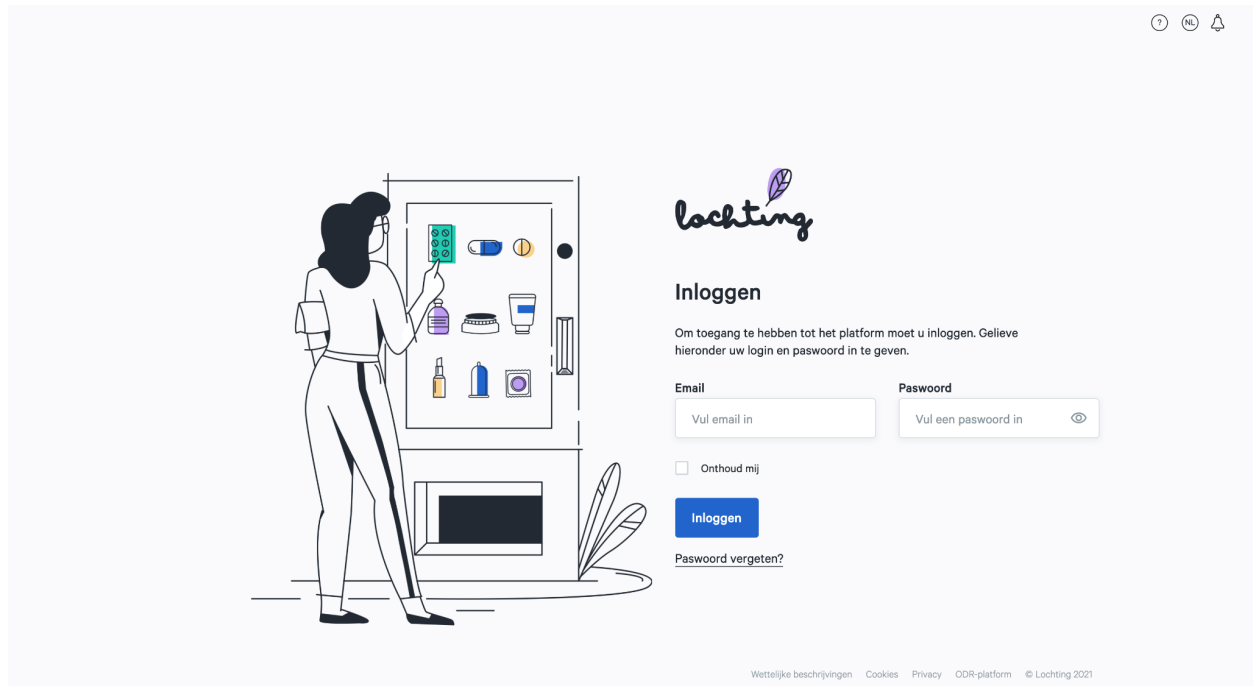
? NL

lochting

Inloggen

Om toegang te hebben tot het platform moet u inloggen. Gelieve hieronder uw login en paswoord in te geven.

Email
Vul email in

Paswoord
Vul een paswoord in

Onthoud mij

Inloggen

Paswoord vergeten?

Wettelijke beschrijvingen Cookies Privacy ODR-platform © Lochting 2021